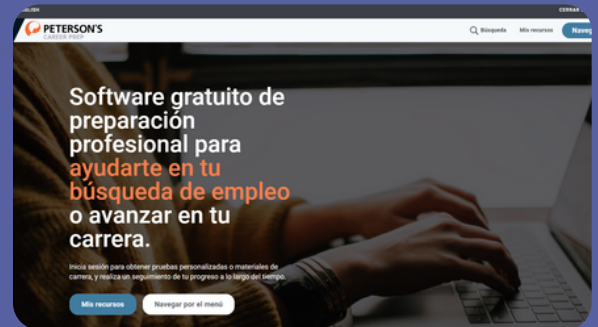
ENGLISH

CERRAR

PETERSON'S
CAREER PREP

Búsqueda Mis recursos Naveg

Software gratuito de preparación profesional para ayudarte en tu búsqueda de empleo o avanzar en tu carrera.

Inicia sesión para obtener pruebas personalizadas o materiales de carrera, y realiza un seguimiento de tu progreso a lo largo del tiempo.

Mis recursos

Navegar por el menú